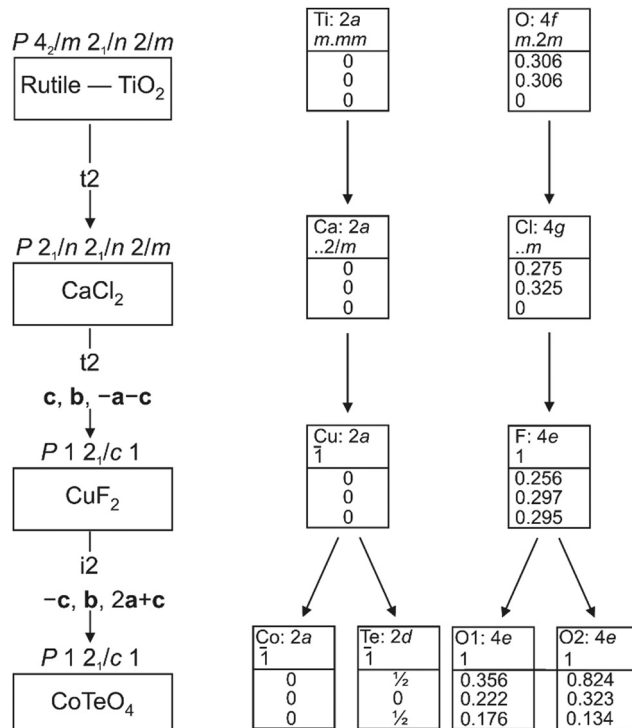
$P\,4_2/m\,2_1/n\,2/m$

Rutile — $TiO_2$

t2

$P\,2_1/n\,2_1/n\,2/m$

$CaCl_2$

t2

**c**, **b**, −**a**−**c**

$P\,1\,2_1/c\,1$

$CuF_2$

i2

−**c**, **b**, 2**a**+**c**

$P\,1\,2_1/c\,1$

$CoTeO_4$

| Ti: 2*a* |
|---|
| *m.mm* |
| 0 |
| 0 |
| 0 |

| O: 4*f* |
|---|
| *m.*2*m* |
| 0.306 |
| 0.306 |
| 0 |

| Ca: 2*a* |
|---|
| *..*2/*m* |
| 0 |
| 0 |
| 0 |

| Cl: 4*g* |
|---|
| *..m* |
| 0.275 |
| 0.325 |
| 0 |

| Cu: 2*a* |
|---|
| $\bar{1}$ |
| 0 |
| 0 |
| 0 |

| F: 4*e* |
|---|
| 1 |
| 0.256 |
| 0.297 |
| 0.295 |

| Co: 2*a* |
|---|
| $\bar{1}$ |
| 0 |
| 0 |
| 0 |

| Te: 2*d* |
|---|
| $\bar{1}$ |
| ½ |
| 0 |
| ½ |

| O1: 4*e* |
|---|
| 1 |
| 0.356 |
| 0.222 |
| 0.176 |

| O2: 4*e* |
|---|
| 1 |
| 0.824 |
| 0.323 |
| 0.134 |